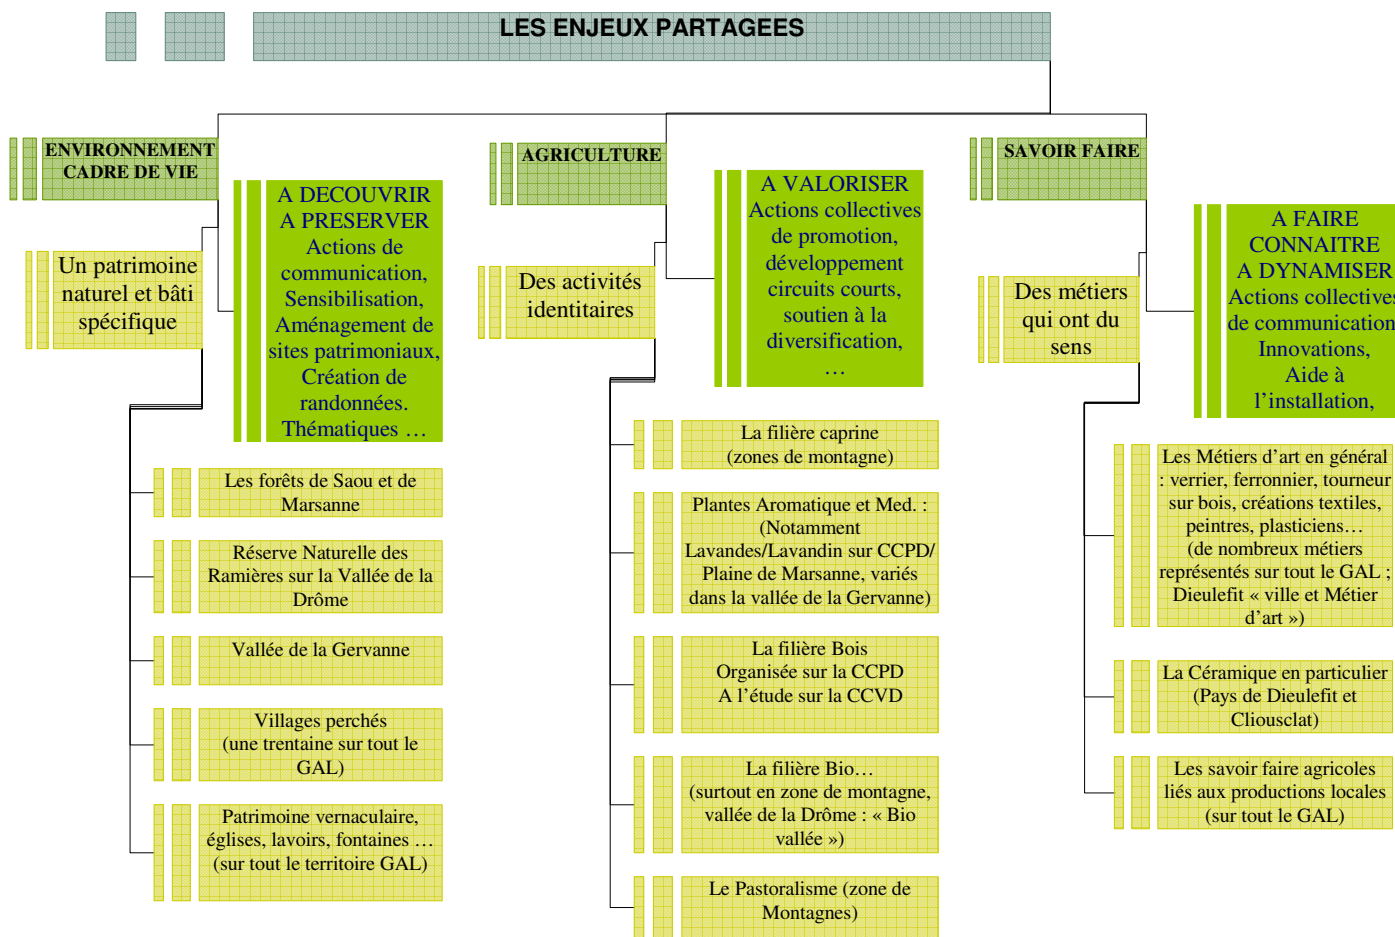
LES ENJEUX PARTAGEES

ENVIRONNEMENT CADRE DE VIE

A DECOUVRIR
A PRESERVER
Actions de communication, Sensibilisation, Aménagement de sites patrimoniaux, Création de randonnées. Thématiques …

Un patrimoine naturel et bâti spécifique

Les forêts de Saou et de Marsanne

Réserve Naturelle des Ramières sur la Vallée de la Drôme

Vallée de la Gervanne

Villages perchés (une trentaine sur tout le GAL)

Patrimoine vernaculaire, églises, lavoirs, fontaines … (sur tout le territoire GAL)

AGRICULTURE

A VALORISER
Actions collectives de promotion, développement circuits courts, soutien à la diversification, …

Des activités identitaires

La filière caprine (zones de montagne)

Plantes Aromatique et Med. : (Notamment Lavandes/Lavandin sur CCPD/ Plaine de Marsanne, variés dans la vallée de la Gervanne)

La filière Bois
Organisée sur la CCPD
A l'étude sur la CCVD

La filière Bio… (surtout en zone de montagne, vallée de la Drôme : « Bio vallée »)

Le Pastoralisme (zone de Montagnes)

SAVOIR FAIRE

A FAIRE CONNAITRE
A DYNAMISER
Actions collectives de communication, Innovations, Aide à l'installation,

Des métiers qui ont du sens

Les Métiers d'art en général : verrier, ferronnier, tourneur sur bois, créations textiles, peintres, plasticiens… (de nombreux métiers représentés sur tout le GAL ; Dieulefit « ville et Métier d'art »)

La Céramique en particulier (Pays de Dieulefit et Cliousclat)

Les savoir faire agricoles liés aux productions locales (sur tout le GAL)